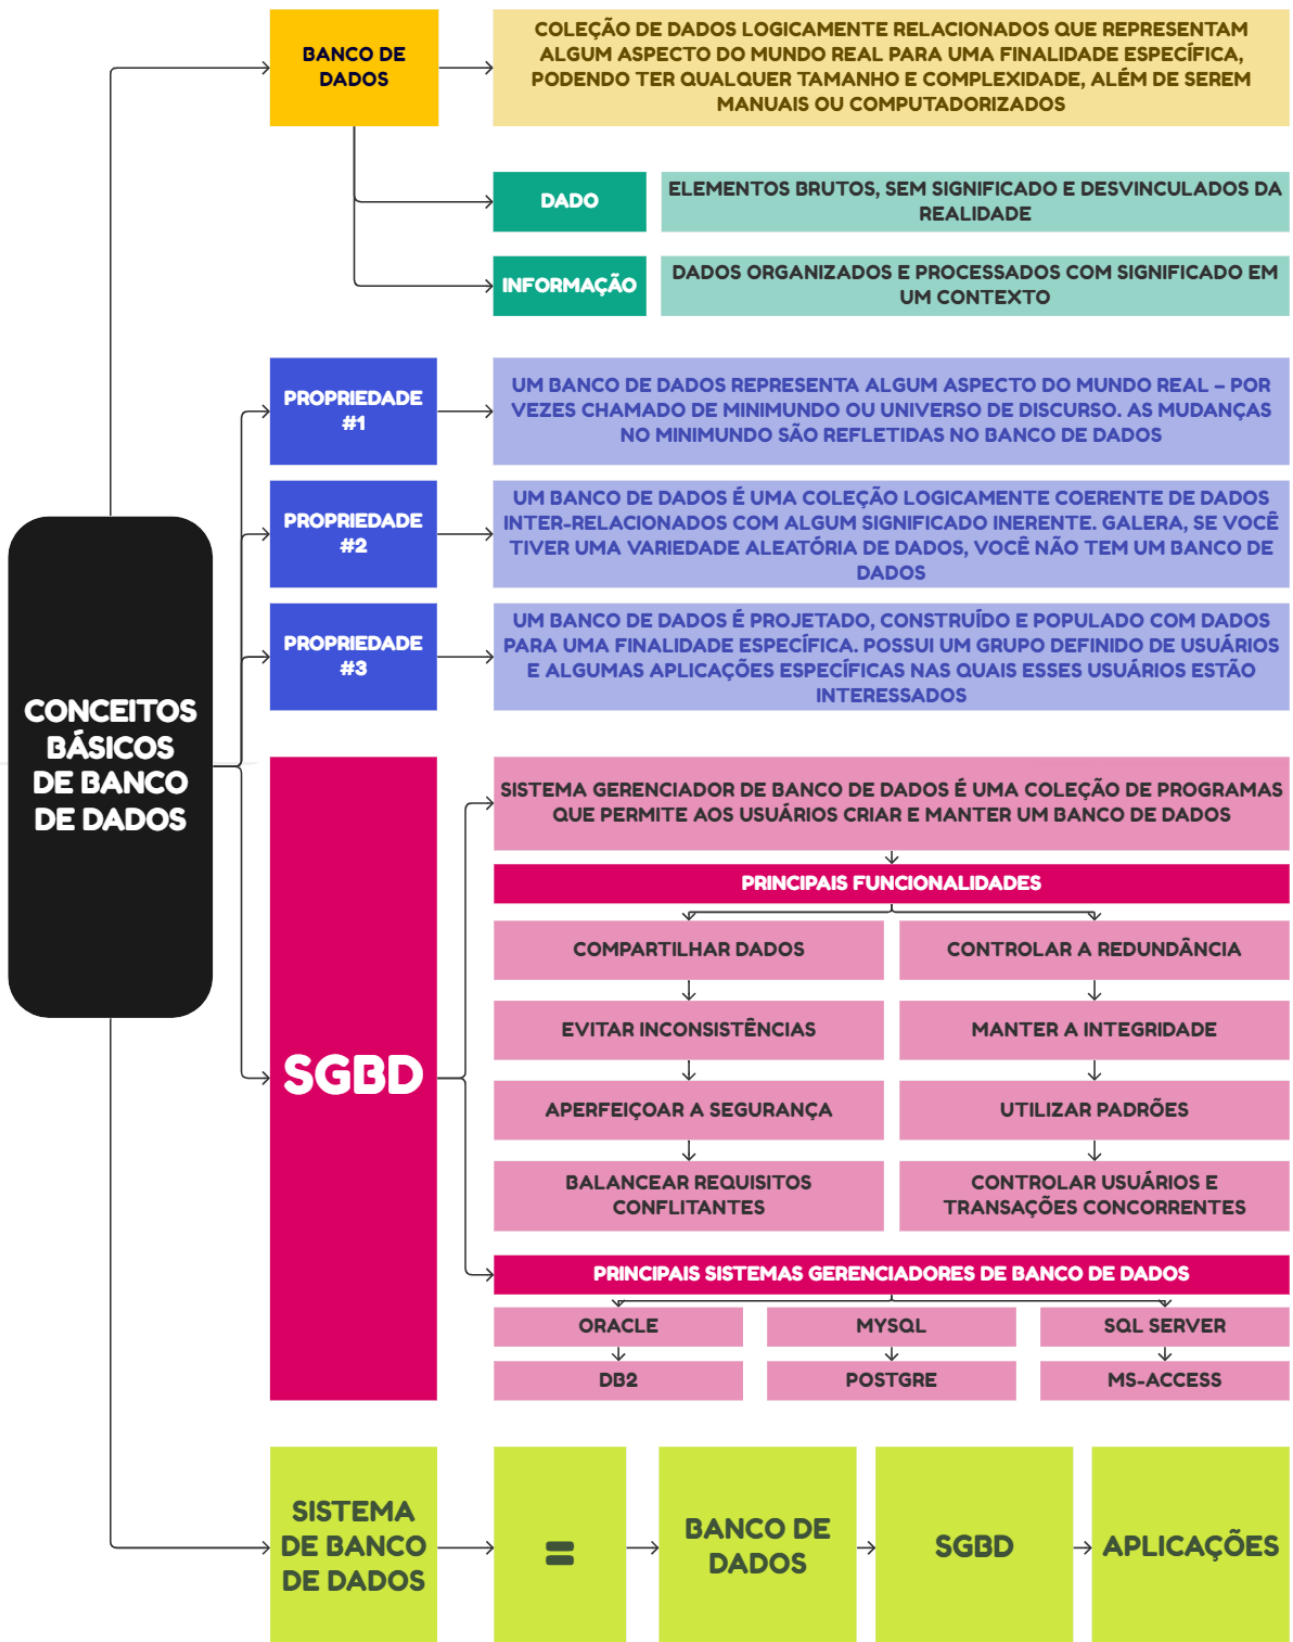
CONCEITOS BÁSICOS DE BANCO DE DADOS

BANCO DE DADOS

COLEÇÃO DE DADOS LOGICAMENTE RELACIONADOS QUE REPRESENTAM ALGUM ASPECTO DO MUNDO REAL PARA UMA FINALIDADE ESPECÍFICA, PODENDO TER QUALQUER TAMANHO E COMPLEXIDADE, ALÉM DE SEREM MANUAIS OU COMPUTADORIZADOS

DADO

ELEMENTOS BRUTOS, SEM SIGNIFICADO E DESVINCULADOS DA REALIDADE

INFORMAÇÃO

DADOS ORGANIZADOS E PROCESSADOS COM SIGNIFICADO EM UM CONTEXTO

PROPRIEDADE #1

UM BANCO DE DADOS REPRESENTA ALGUM ASPECTO DO MUNDO REAL – POR VEZES CHAMADO DE MINIMUNDO OU UNIVERSO DE DISCURSO. AS MUDANÇAS NO MINIMUNDO SÃO REFLETIDAS NO BANCO DE DADOS

PROPRIEDADE #2

UM BANCO DE DADOS É UMA COLEÇÃO LOGICAMENTE COERENTE DE DADOS INTER-RELACIONADOS COM ALGUM SIGNIFICADO INERENTE. GALERA, SE VOCÊ TIVER UMA VARIEDADE ALEATÓRIA DE DADOS, VOCÊ NÃO TEM UM BANCO DE DADOS

PROPRIEDADE #3

UM BANCO DE DADOS É PROJETADO, CONSTRUÍDO E POPULADO COM DADOS PARA UMA FINALIDADE ESPECÍFICA. POSSUI UM GRUPO DEFINIDO DE USUÁRIOS E ALGUMAS APLICAÇÕES ESPECÍFICAS NAS QUAIS ESSES USUÁRIOS ESTÃO INTERESSADOS

SGBD

SISTEMA GERENCIADOR DE BANCO DE DADOS É UMA COLEÇÃO DE PROGRAMAS QUE PERMITE AOS USUÁRIOS CRIAR E MANTER UM BANCO DE DADOS

PRINCIPAIS FUNCIONALIDADES

COMPARTILHAR DADOS

EVITAR INCONSISTÊNCIAS

APERFEIÇOAR A SEGURANÇA

BALANCEAR REQUISITOS CONFLITANTES

CONTROLAR A REDUNDÂNCIA

MANTER A INTEGRIDADE

UTILIZAR PADRÕES

CONTROLAR USUÁRIOS E TRANSAÇÕES CONCORRENTES

PRINCIPAIS SISTEMAS GERENCIADORES DE BANCO DE DADOS

ORACLE

DB2

MYSQL

POSTGRE

SQL SERVER

MS-ACCESS

SISTEMA DE BANCO DE DADOS

=

BANCO DE DADOS

SGBD

APLICAÇÕES